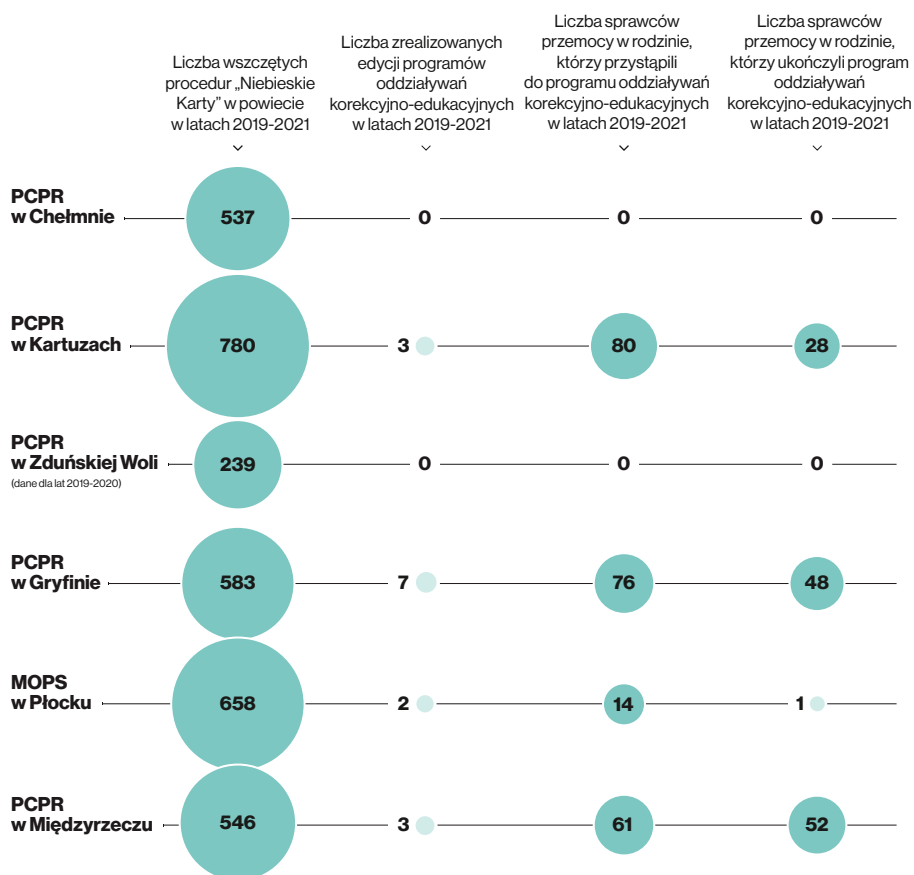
| | Liczba wszczętych procedur „Niebieskie Karty" w powiecie w latach 2019-2021 | Liczba zrealizowanych edycji programów oddziaływań korekcyjno-edukacyjnych w latach 2019-2021 | Liczba sprawców przemocy w rodzinie, którzy przystąpili do programu oddziaływań korekcyjno-edukacyjnych w latach 2019-2021 | Liczba sprawców przemocy w rodzinie, którzy ukończyli program oddziaływań korekcyjno-edukacyjnych w latach 2019-2021 |
|---|---|---|---|---|
| PCPR w Chełmnie | 537 | 0 | 0 | 0 |
| PCPR w Kartuzach | 780 | 3 | 80 | 28 |
| PCPR w Zduńskiej Woli (dane dla lat 2019-2020) | 239 | 0 | 0 | 0 |
| PCPR w Gryfinie | 583 | 7 | 76 | 48 |
| MOPS w Płocku | 658 | 2 | 14 | 1 |
| PCPR w Międzyrzeczu | 546 | 3 | 61 | 52 |